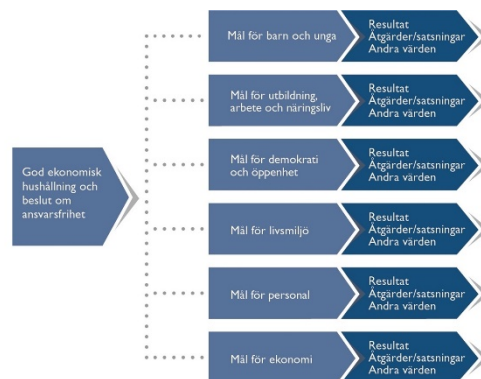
God ekonomisk hushållning och beslut om ansvarsfrihet

Mål för barn och unga
Resultat
Åtgärder/satsningar
Andra värden

Mål för utbildning, arbete och näringsliv
Resultat
Åtgärder/satsningar
Andra värden

Mål för demokrati och öppenhet
Resultat
Åtgärder/satsningar
Andra värden

Mål för livsmiljö
Resultat
Åtgärder/satsningar
Andra värden

Mål för personal
Resultat
Åtgärder/satsningar
Andra värden

Mål för ekonomi
Resultat
Åtgärder/satsningar
Andra värden